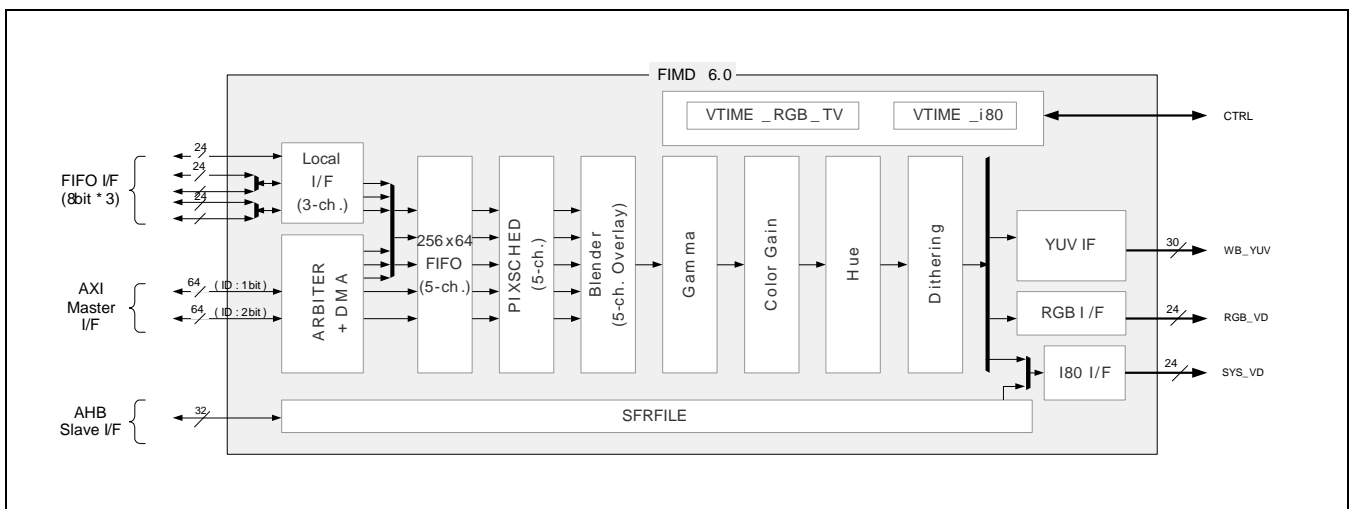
FIMD 6.0

VTIME _RGB_TV

VTIME _i80

CTRL

FIFO I/F
(8bit * 3)

24
24
24

Local
I/F
(3-ch.)

AXI
Master
I/F

64 (ID : 1bit)
64 (ID : 2bit)

ARBITER
+ DMA

256 x64
FIFO
(5-ch.)

PIXSCHED
(5-ch.)

Blender
(5-ch. Overlay)

Gamma

Color Gain

Hue

Dithering

YUV IF

30
WB_YUV

RGB I/F

24
RGB_VD

I80 I/F

24
SYS_VD

AHB
Slave I/F

32

SFRFILE